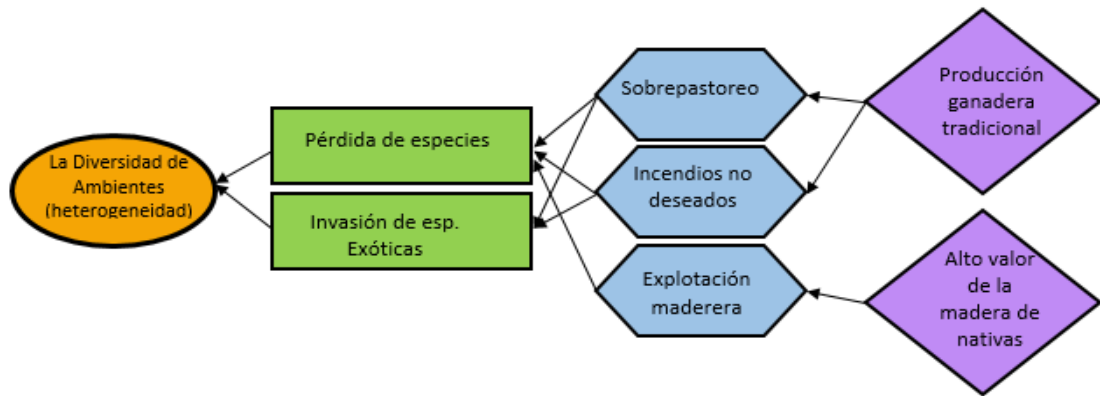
La Diversidad de Ambientes (heterogeneidad)

Pérdida de especies

Invasión de esp. Exóticas

Sobrepastoreo

Incendios no deseados

Explotación maderera

Producción ganadera tradicional

Alto valor de la madera de nativas